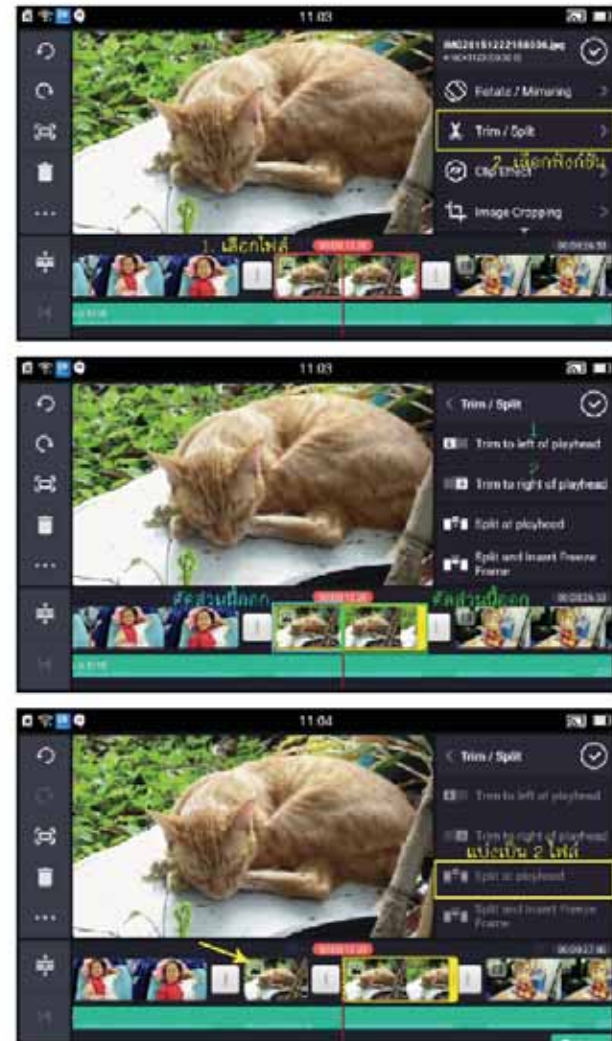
11:03

IMG20151222188006.jpg

Rotate / Mirroring

Trim / Split

2. เลือกฟังก์ชั่น

Clip Effect

Image Cropping

1. เลือกไฟล์

11:03

Trim / Split

1

Trim to left of playhead

2

Trim to right of playhead

Split at playhead

Split and Insert Freeze Frame

ตัดส่วนนี้ออก

ตัดส่วนนี้ออก

11:04

Trim / Split

Trim to left of playhead

Trim to right of playhead

แบ่งเป็น 2 ไฟล์

Split at playhead

Split and Insert Freeze Frame